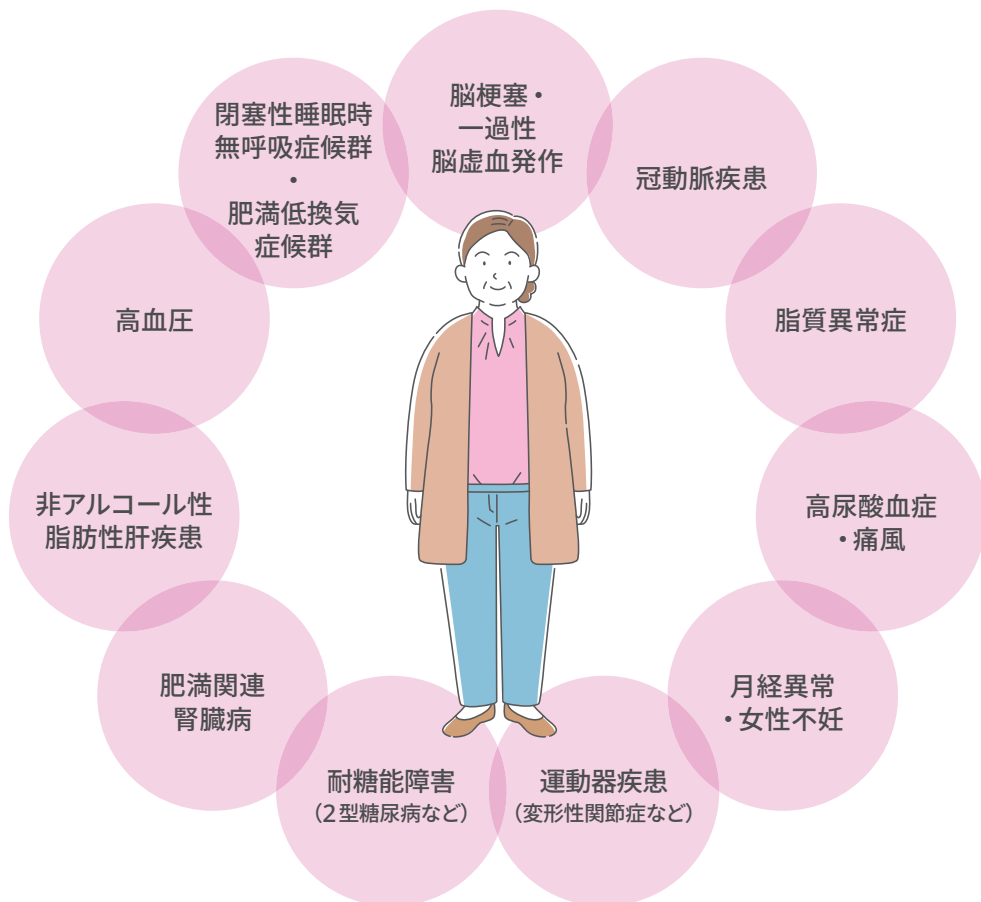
脳梗塞・
一過性
脳虚血発作

冠動脈疾患

脂質異常症

高尿酸血症
・痛風

月経異常
・女性不妊

運動器疾患
（変形性関節症など）

耐糖能障害
（２型糖尿病など）

肥満関連
腎臓病

非アルコール性
脂肪性肝疾患

高血圧

閉塞性睡眠時
無呼吸症候群
・
肥満低換気
症候群